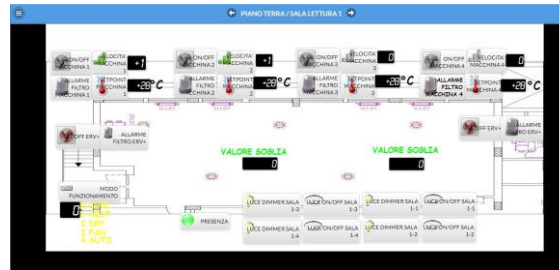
PIANO TERRA / SALA LETTURA 1

ON/OFF MACCHINA 1
VELOCITA MACCHINA 1
1
ALLARME FILTRO MACCHINA 1
SETPOINT MACCHINA 1
20 °C

ON/OFF MACCHINA 2
VELOCITA MACCHINA 2
1
ALLARME FILTRO MACCHINA 2
SETPOINT MACCHINA 2
20 °C

ON/OFF MACCHINA 3
VELOCITA MACCHINA 3
0
ALLARME FILTRO MACCHINA 3
SETPOINT MACCHINA 3
20 °C

ON/OFF MACCHINA 4
VELOCITA MACCHINA 4
0
ALLARME FILTRO MACCHINA 4
SETPOINT MACCHINA 4
20 °C

OFF ERV+
ALLARME FILTRO ERV+

OFF ERV+
ALLARME FILTRO ERV+

VALORE SOGLIA
0

VALORE SOGLIA
0

MODO FUNZIONAMENTO
0
1 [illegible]
2 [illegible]
3 DRY
3 FAN
4 AUTO

PRESENZA

LUCE DIMMER SALA 1-3
LUCE ON/OFF SALA 1-3
LUCE DIMMER SALA 1-1
LUCE ON/OFF SALA 1-1
LUCE DIMMER SALA 1-4
LUCE ON/OFF SALA 1-4
LUCE DIMMER SALA 1-2
LUCE ON/OFF SALA 1-2